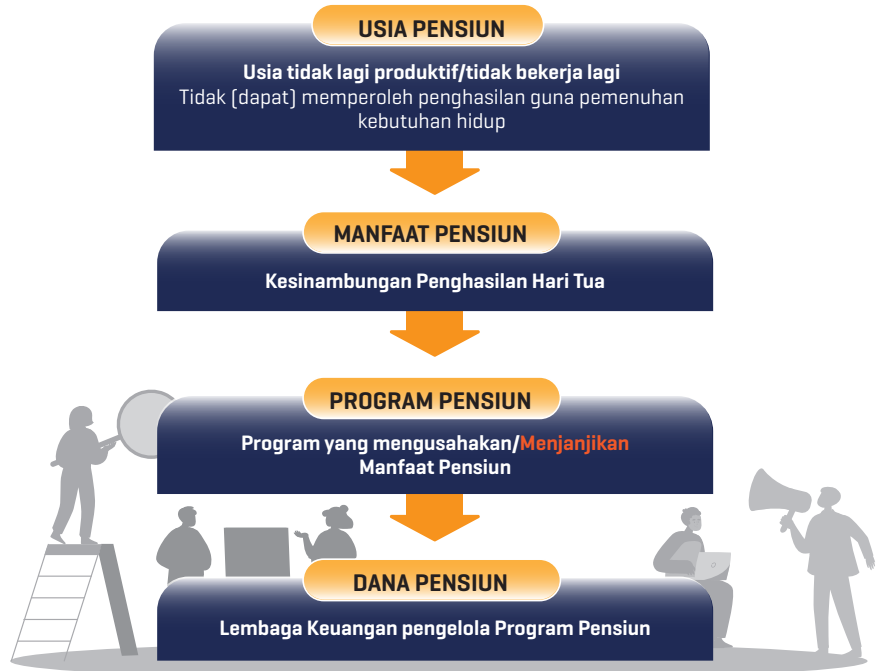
USIA PENSIUN

Usia tidak lagi produktif/tidak bekerja lagi
Tidak (dapat) memperoleh penghasilan guna pemenuhan kebutuhan hidup

MANFAAT PENSIUN

Kesinambungan Penghasilan Hari Tua

PROGRAM PENSIUN

Program yang mengusahakan/Menjanjikan Manfaat Pensiun

DANA PENSIUN

Lembaga Keuangan pengelola Program Pensiun